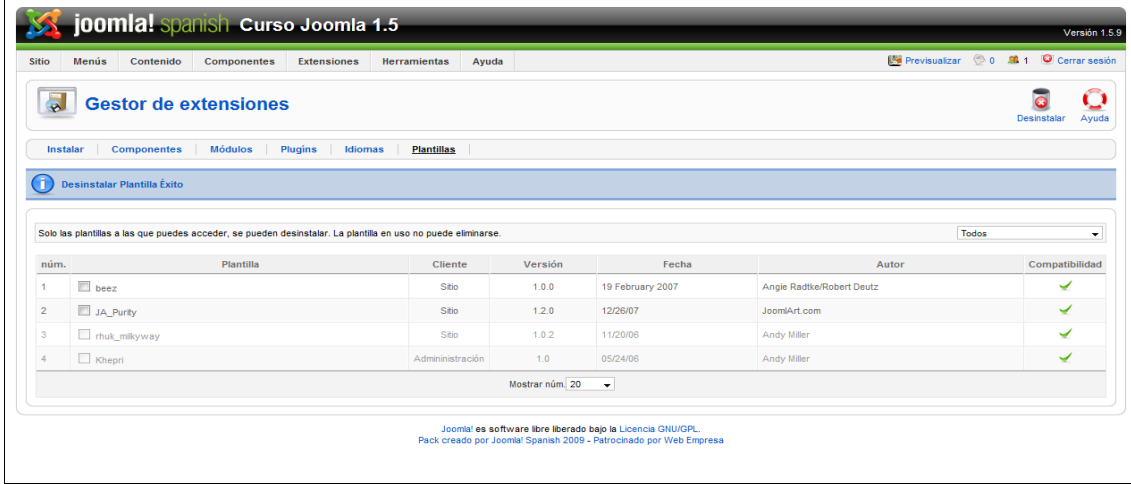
joomla! spanish Curso Joomla 1.5

Versión 1.5.9

Sitio | Menús | Contenido | Componentes | Extensiones | Herramientas | Ayuda

Previsualizar 0 1 Cerrar sesión

Gestor de extensiones

Desinstalar Ayuda

Instalar | Componentes | Módulos | Plugins | Idiomas | Plantillas

Desinstalar Plantilla Éxito

Solo las plantillas a las que puedes acceder, se pueden desinstalar. La plantilla en uso no puede eliminarse.

Todos

| núm. | Plantilla | Cliente | Versión | Fecha | Autor | Compatibilidad |
|---|---|---|---|---|---|---|
| 1 | beez | Sitio | 1.0.0 | 19 February 2007 | Angie Radtke/Robert Deutz | |
| 2 | JA_Purity | Sitio | 1.2.0 | 12/26/07 | JoomlArt.com | |
| 3 | rhuk_milkyway | Sitio | 1.0.2 | 11/20/06 | Andy Miller | |
| 4 | Khepri | Admininistración | 1.0 | 05/24/06 | Andy Miller | |

Mostrar núm. 20

Joomla! es software libre liberado bajo la Licencia GNU/GPL.
Pack creado por Joomla! Spanish 2009 - Patrocinado por Web Empresa